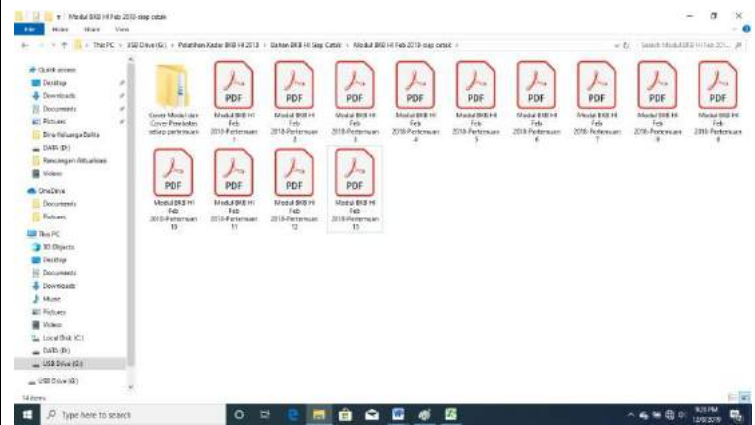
Modul BKB HI Feb 2019 siap cetak

File Home Share View

This PC > USB Drive (G:) > Pelatihan Kader BKB HI 2018 > Bahan BKB HI Siap Cetak > Modul BKB HI Feb 2019 siap cetak

Search Modul BKB HI Feb 201...

Quick access
Desktop
Downloads
Documents
Pictures
Bina Keluarga Balita
DATA (D:)
Rancangan Aktualisasi
Videos
OneDrive
Documents
Pictures
This PC
3D Objects
Desktop
Documents
Downloads
Music
Pictures
Videos
Local Disk (C:)
DATA (D:)
USB Drive (G:)
USB Drive (G:)

Cover Modul dan Cover Pembatas setiap pertemuan

PDF
Modul BKB HI Feb 2018-Pertemuan 1

PDF
Modul BKB HI Feb 2018-Pertemuan 2

PDF
Modul BKB HI Feb 2018-Pertemuan 3

PDF
Modul BKB HI Feb 2018-Pertemuan 4

PDF
Modul BKB HI Feb 2018-Pertemuan 5

PDF
Modul BKB HI Feb 2018-Pertemuan 6

PDF
Modul BKB HI Feb 2018-Pertemuan 7

PDF
Modul BKB HI Feb 2018-Pertemuan 8

PDF
Modul BKB HI Feb 2018-Pertemuan 9

PDF
Modul BKB HI Feb 2018-Pertemuan 10

PDF
Modul BKB HI Feb 2018-Pertemuan 11

PDF
Modul BKB HI Feb 2018-Pertemuan 12

PDF
Modul BKB HI Feb 2018-Pertemuan 13

14 items

Type here to search

9:25 PM
12/9/2019